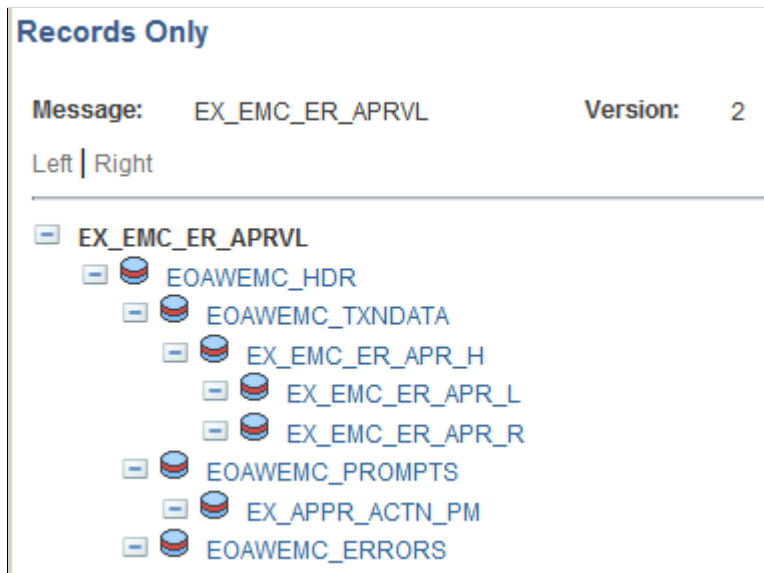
Records Only

Message: EX_EMC_ER_APRVL Version: 2

Left | Right

EX_EMC_ER_APRVL
EOAWEMC_HDR
EOAWEMC_TXNDATA
EX_EMC_ER_APR_H
EX_EMC_ER_APR_L
EX_EMC_ER_APR_R
EOAWEMC_PROMPTS
EX_APPR_ACTN_PM
EOAWEMC_ERRORS